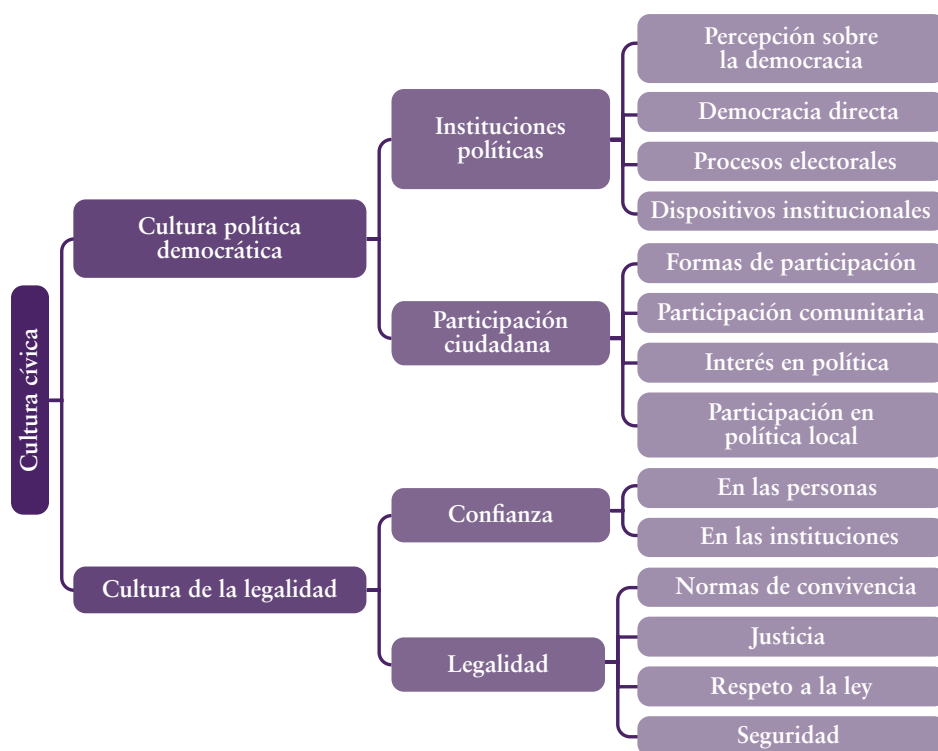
Cultura cívica

Cultura política democrática

Instituciones políticas

Percepción sobre la democracia

Democracia directa

Procesos electorales

Dispositivos institucionales

Participación ciudadana

Formas de participación

Participación comunitaria

Interés en política

Participación en política local

Cultura de la legalidad

Confianza

En las personas

En las instituciones

Legalidad

Normas de convivencia

Justicia

Respeto a la ley

Seguridad